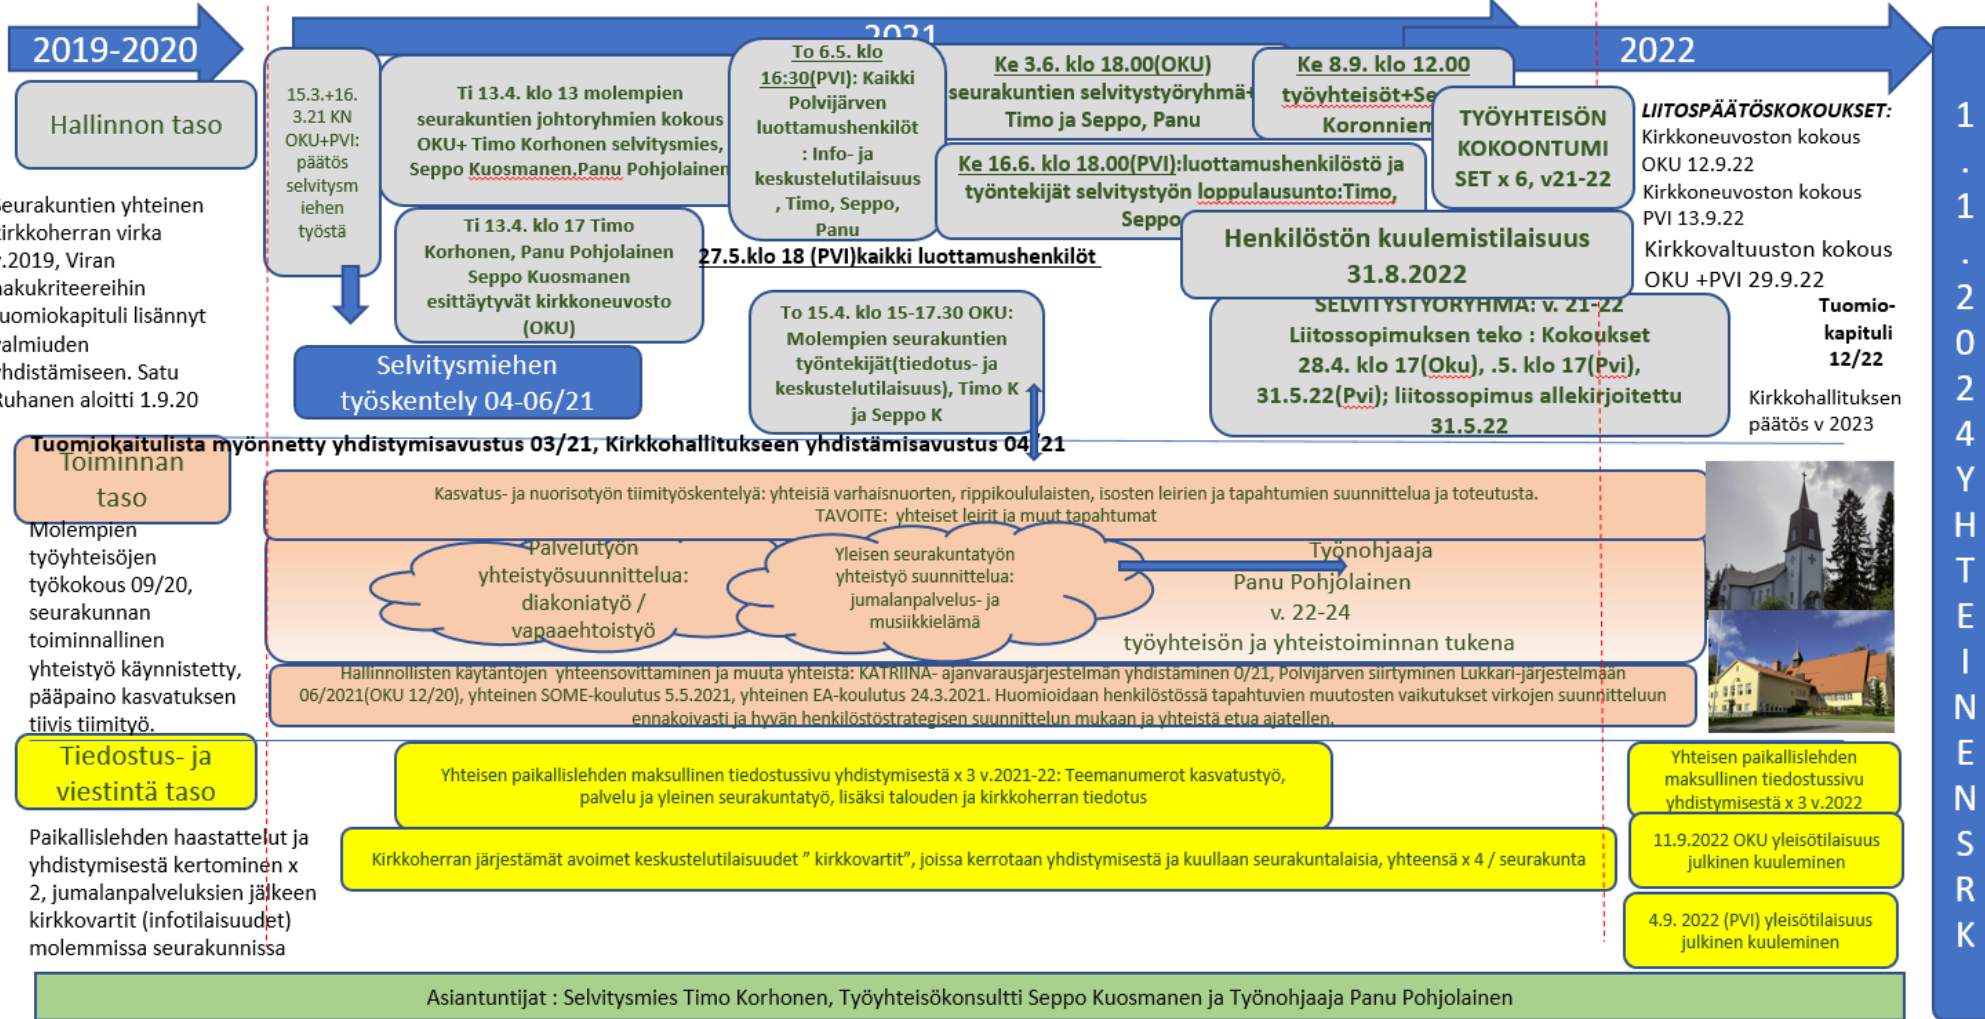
2019-2020

2021

2022

Hallinnon taso

15.3.+16.3.21 KN OKU+PVI: päätös selvitysmiehen työstä

Ti 13.4. klo 13 molempien seurakuntien johtoryhmien kokous OKU+ Timo Korhonen selvitysmies, Seppo Kuosmanen,Panu Pohjolainen

To 6.5. klo 16:30(PVI): Kaikki Polvijärven luottamushenkilöt : Info- ja keskustelutilaisuus , Timo, Seppo, Panu

Ke 3.6. klo 18.00(OKU) seurakuntien selvitystyöryhmä+ Timo ja Seppo, Panu

Ke 8.9. klo 12.00 työyhteisöt+Se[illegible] Koronnien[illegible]

TYÖYHTEISÖN KOKOONTUMISET x 6, v21-22

LIITOSPÄÄTÖSKOKOUKSET:
Kirkkoneuvoston kokous OKU 12.9.22
Kirkkoneuvoston kokous PVI 13.9.22
Kirkkovaltuuston kokous OKU +PVI 29.9.22

Ke 16.6. klo 18.00(PVI):luottamushenkilöstö ja työntekijät selvitystyön loppulausunto:Timo, Seppo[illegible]

eurakuntien yhteinen irkkoherran virka .2019, Viran akukriteereihin uomiokapituli lisännyt almiuden hdistämiseen. Satu uhanen aloitti 1.9.20

Ti 13.4. klo 17 Timo Korhonen, Panu Pohjolainen Seppo Kuosmanen esittäytyvät kirkkoneuvosto (OKU)

27.5.klo 18 (PVI)kaikki luottamushenkilöt

Henkilöstön kuulemistilaisuus 31.8.2022

SELVITYSTYÖRYHMÄ: v. 21-22 Liitossopimuksen teko : Kokoukset 28.4. klo 17(Oku), .5. klo 17(Pvi), 31.5.22(Pvi); liitossopimus allekirjoitettu 31.5.22

Tuomio-kapituli 12/22

Kirkkohallituksen päätös v 2023

Selvitysmiehen työskentely 04-06/21

To 15.4. klo 15-17.30 OKU: Molempien seurakuntien työntekijät(tiedotus- ja keskustelutilaisuus), Timo K ja Seppo K

Tuomiokaitulista myönnetty yhdistymisavustus 03/21, Kirkkohallitukseen yhdistämisavustus 04/21

Toiminnan taso

Molempien työyhteisöjen työkokous 09/20, seurakunnan toiminnallinen yhteistyö käynnistetty, pääpaino kasvatuksen tiivis tiimityö.

Kasvatus- ja nuorisotyön tiimityöskentelyä: yhteisiä varhaisnuorten, rippikoululaisten, isosten leirien ja tapahtumien suunnittelua ja toteutusta. TAVOITE: yhteiset leirit ja muut tapahtumat

Palvelutyön yhteistyösuunnittelua: diakoniatyö / vapaaehtoistyö

Yleisen seurakuntatyön yhteistyö suunnittelua: jumalanpalvelus- ja musiikkielämä

Työnohjaaja Panu Pohjolainen v. 22-24 työyhteisön ja yhteistoiminnan tukena

Hallinnollisten käytäntöjen yhteensovittaminen ja muuta yhteistä: KATRIINA- ajanvarausjärjestelmän yhdistäminen 0/21, Polvijärven siirtyminen Lukkari-järjestelmään 06/2021(OKU 12/20), yhteinen SOME-koulutus 5.5.2021, yhteinen EA-koulutus 24.3.2021. Huomioidaan henkilöstössä tapahtuvien muutosten vaikutukset virkojen suunnitteluun ennakoivasti ja hyvän henkilöstöstrategisen suunnittelun mukaan ja yhteistä etua ajatellen.

Tiedostus- ja viestintä taso

Yhteisen paikallislehden maksullinen tiedostussivu yhdistymisestä x 3 v.2021-22: Teemanumerot kasvatustyö, palvelu ja yleinen seurakuntatyö, lisäksi talouden ja kirkkoherran tiedotus

Yhteisen paikallislehden maksullinen tiedostussivu yhdistymisestä x 3 v.2022

Paikallislehden haastattelut ja yhdistymisestä kertominen x 2, jumalanpalveluksien jälkeen kirkkovartit (infotilaisuudet) molemmissa seurakunnissa

Kirkkoherran järjestämät avoimet keskustelutilaisuudet " kirkkovartit", joissa kerrotaan yhdistymisestä ja kuullaan seurakuntalaisia, yhteensä x 4 / seurakunta

11.9.2022 OKU yleisötilaisuus julkinen kuuleminen

4.9. 2022 (PVI) yleisötilaisuus julkinen kuuleminen

Asiantuntijat : Selvitysmies Timo Korhonen, Työyhteisökonsultti Seppo Kuosmanen ja Työnohjaaja Panu Pohjolainen

1.1.2024 YHTEINEN SRK